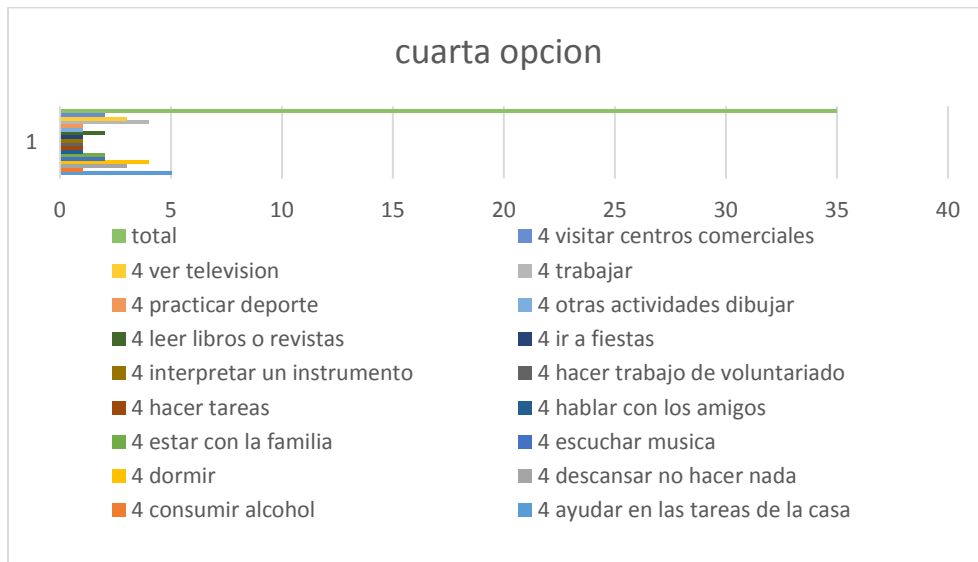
cuarta opcion

1

0 5 10 15 20 25 30 35 40

total
4 visitar centros comerciales
4 ver television
4 trabajar
4 practicar deporte
4 otras actividades dibujar
4 leer libros o revistas
4 ir a fiestas
4 interpretar un instrumento
4 hacer trabajo de voluntariado
4 hacer tareas
4 hablar con los amigos
4 estar con la familia
4 escuchar musica
4 dormir
4 descansar no hacer nada
4 consumir alcohol
4 ayudar en las tareas de la casa